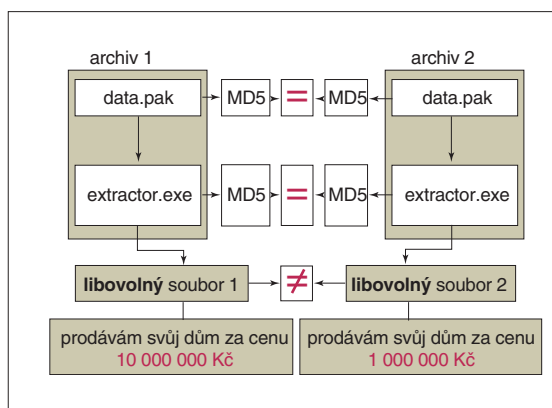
archiv 1

archiv 2

data.pak

MD5

=

MD5

data.pak

extractor.exe

MD5

=

MD5

extractor.exe

libovolný soubor 1

≠

libovolný soubor 2

prodávám svůj dům za cenu 10 000 000 Kč

prodávám svůj dům za cenu 1 000 000 Kč